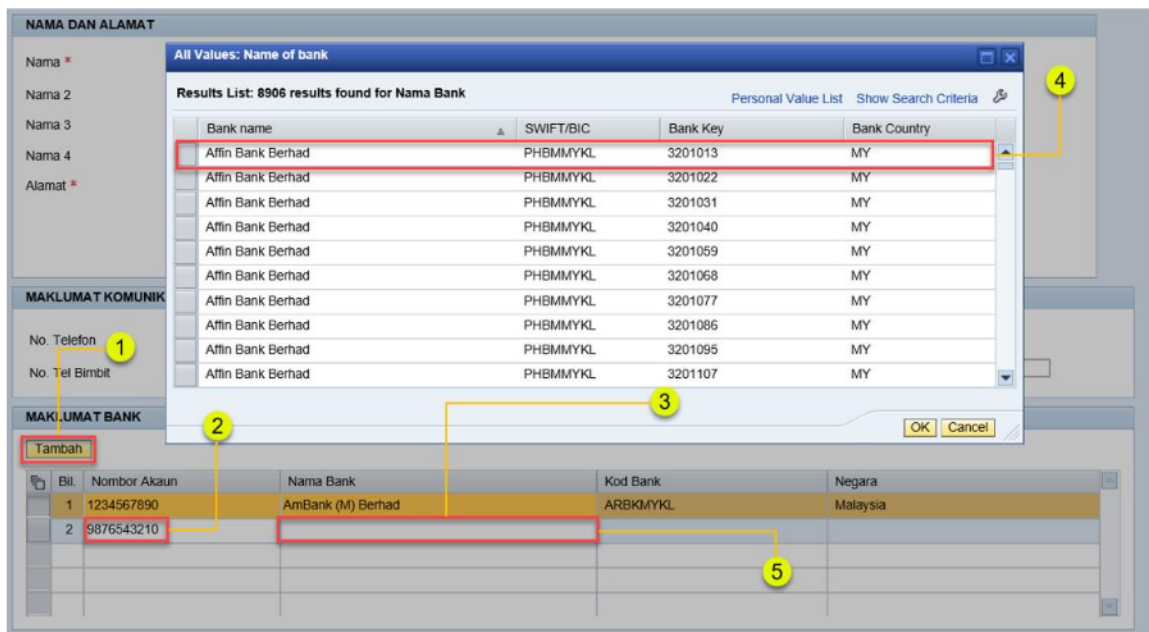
NAMA DAN ALAMAT

Nama *

Nama 2

Nama 3

Nama 4

Alamat *

All Values: Name of bank

Results List: 8906 results found for Nama Bank

Personal Value List Show Search Criteria

| Bank name | SWIFT/BIC | Bank Key | Bank Country |
|---|---|---|---|
| Affin Bank Berhad | PHBMMYKL | 3201013 | MY |
| Affin Bank Berhad | PHBMMYKL | 3201022 | MY |
| Affin Bank Berhad | PHBMMYKL | 3201031 | MY |
| Affin Bank Berhad | PHBMMYKL | 3201040 | MY |
| Affin Bank Berhad | PHBMMYKL | 3201059 | MY |
| Affin Bank Berhad | PHBMMYKL | 3201068 | MY |
| Affin Bank Berhad | PHBMMYKL | 3201077 | MY |
| Affin Bank Berhad | PHBMMYKL | 3201086 | MY |
| Affin Bank Berhad | PHBMMYKL | 3201095 | MY |
| Affin Bank Berhad | PHBMMYKL | 3201107 | MY |

OK Cancel

4

MAKLUMAT KOMUNIK

No. Telefon

1

No. Tel Bimbit

MAKLUMAT BANK

2

3

Tambah

| Bil. | Nombor Akaun | Nama Bank | Kod Bank | Negara |
|---|---|---|---|---|
| 1 | 1234567890 | AmBank (M) Berhad | ARBKMYKL | Malaysia |
| 2 | 9876543210 | | | |

5